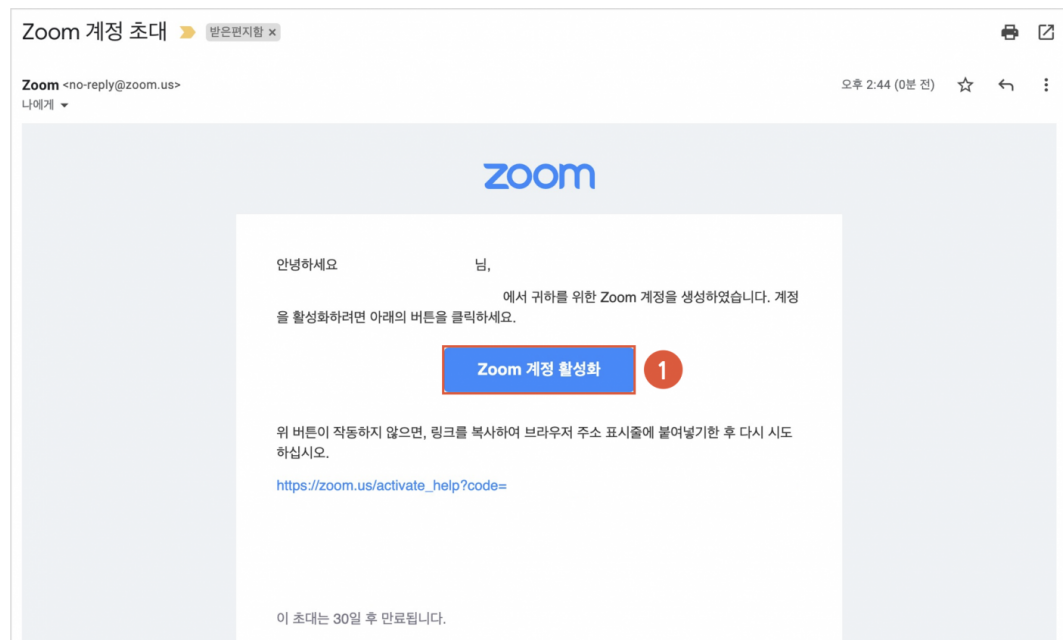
Zoom 계정 초대 받은편지함 ×

Zoom <no-reply@zoom.us>
나에게

오후 2:44 (0분 전)

zoom

안녕하세요 님,

에서 귀하를 위한 Zoom 계정을 생성하였습니다. 계정을 활성화하려면 아래의 버튼을 클릭하세요.

Zoom 계정 활성화

1

위 버튼이 작동하지 않으면, 링크를 복사하여 브라우저 주소 표시줄에 붙여넣기한 후 다시 시도하십시오.

https://zoom.us/activate_help?code=

이 초대는 30일 후 만료됩니다.